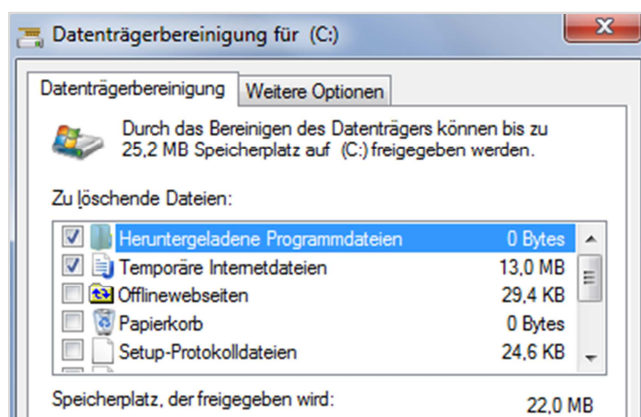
Datenträgerbereinigung für (C:)

Datenträgerbereinigung | Weitere Optionen

Durch das Bereinigen des Datenträgers können bis zu 25,2 MB Speicherplatz auf (C:) freigegeben werden.

Zu löschende Dateien:

| | | |
|---|---|---|
| ☑ | Heruntergeladene Programmdateien | 0 Bytes |
| ☑ | Temporäre Internetdateien | 13,0 MB |
| ☐ | Offlinewebseiten | 29,4 KB |
| ☐ | Papierkorb | 0 Bytes |
| ☐ | Setup-Protokolldateien | 24,6 KB |

Speicherplatz, der freigegeben wird: 22,0 MB